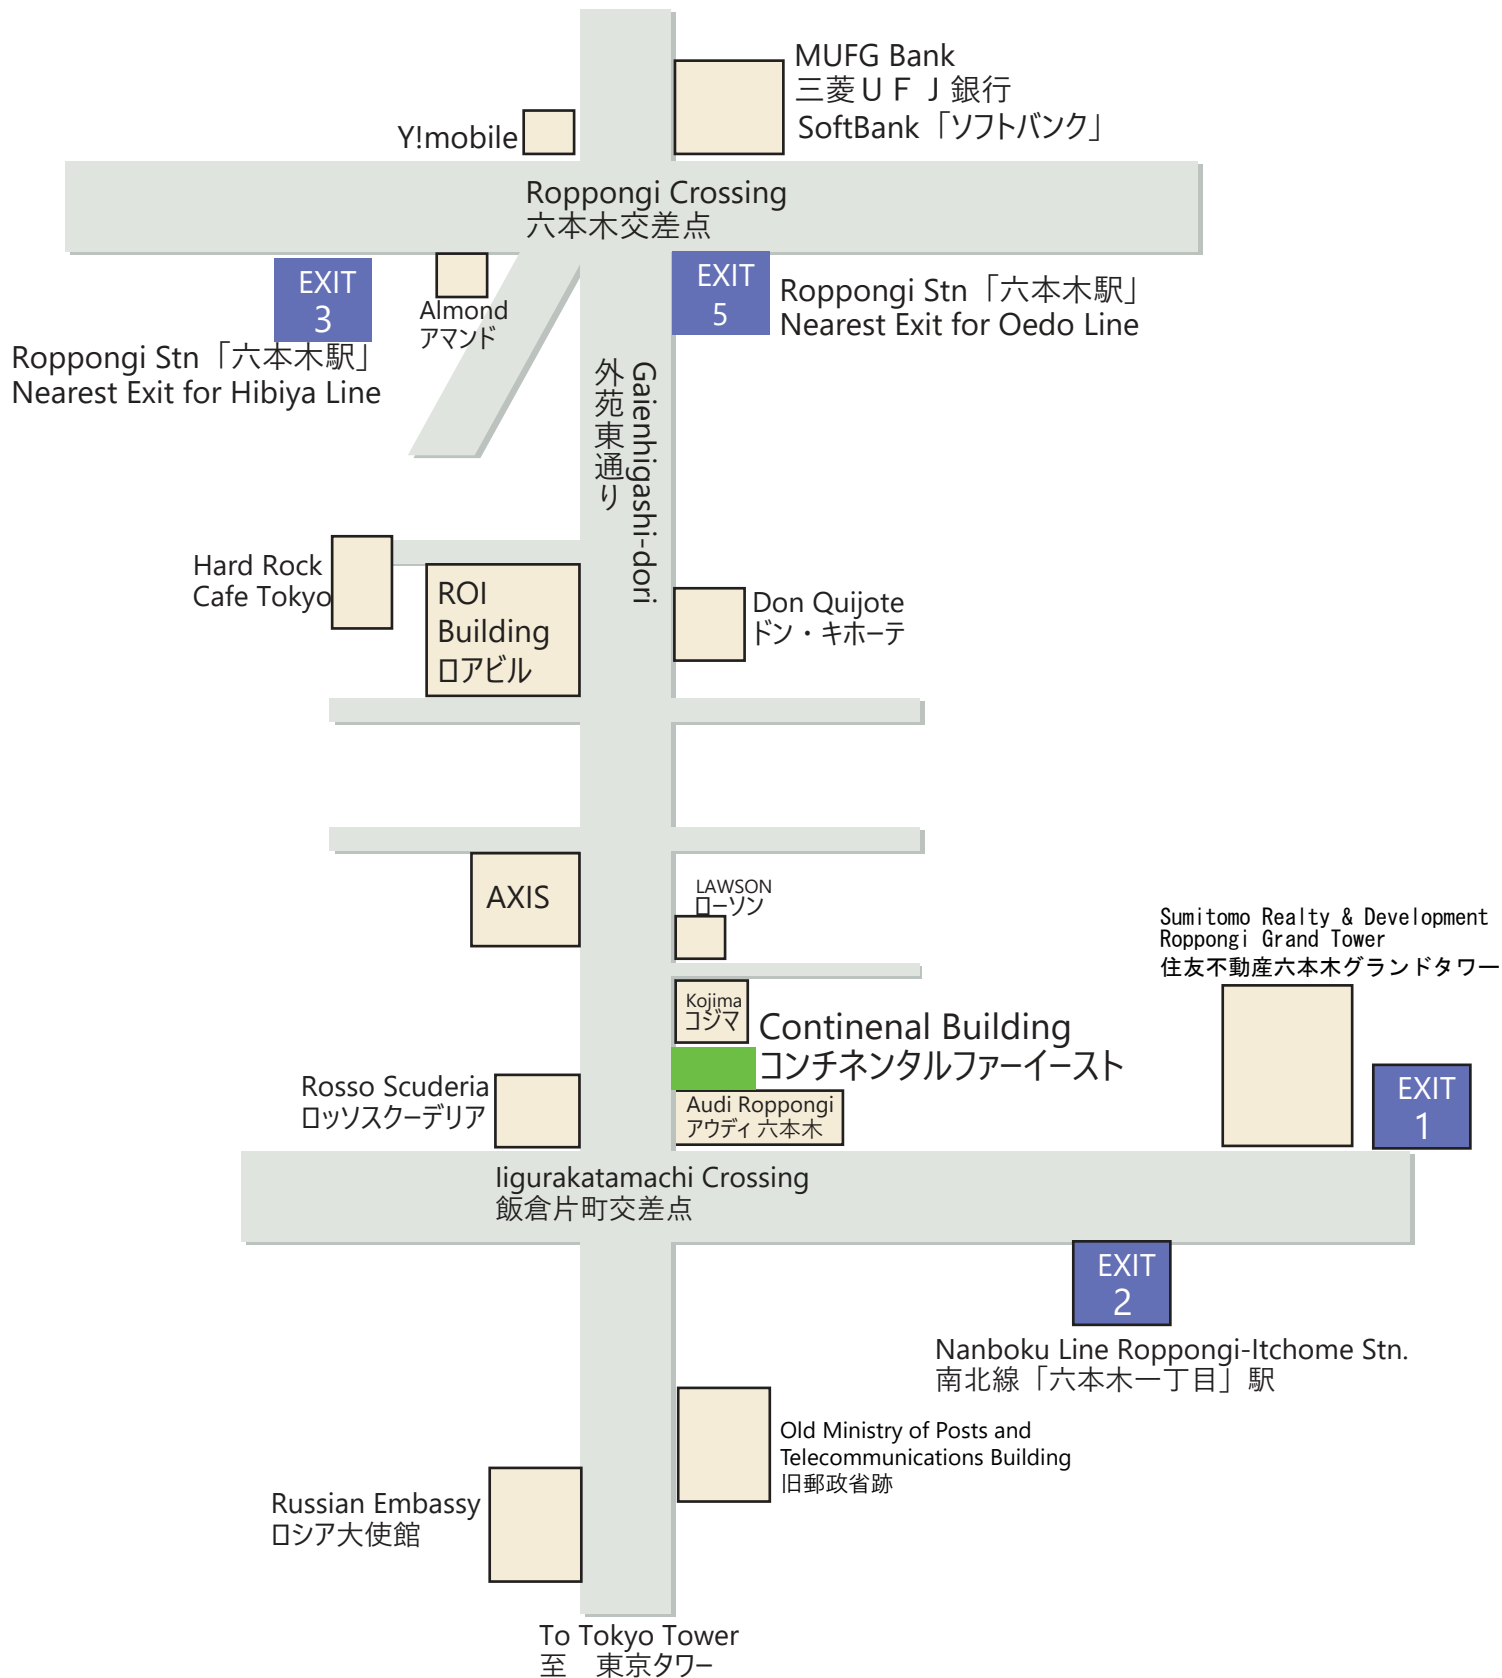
MUFG Bank
三菱ＵＦＪ銀行
SoftBank「ソフトバンク」

Y!mobile

Roppongi Crossing
六本木交差点

EXIT
3

Almond
アマンド

Roppongi Stn「六本木駅」
Nearest Exit for Hibiya Line

EXIT
5

Roppongi Stn「六本木駅」
Nearest Exit for Oedo Line

外苑東通り
Gaienhigashi-dori

Hard Rock
Cafe Tokyo

ROI
Building
ロアビル

Don Quijote
ドン・キホーテ

AXIS

LAWSON
ローソン

Sumitomo Realty & Development
Roppongi Grand Tower
住友不動産六本木グランドタワー

Kojima
コジマ

Continenal Building
コンチネンタルファーイースト

Rosso Scuderia
ロッソスクーデリア

Audi Roppongi
アウディ 六本木

EXIT
1

Iigurakatamachi Crossing
飯倉片町交差点

EXIT
2

Nanboku Line Roppongi-Itchome Stn.
南北線「六本木一丁目」駅

Old Ministry of Posts and
Telecommunications Building
旧郵政省跡

Russian Embassy
ロシア大使館

To Tokyo Tower
至　東京タワー